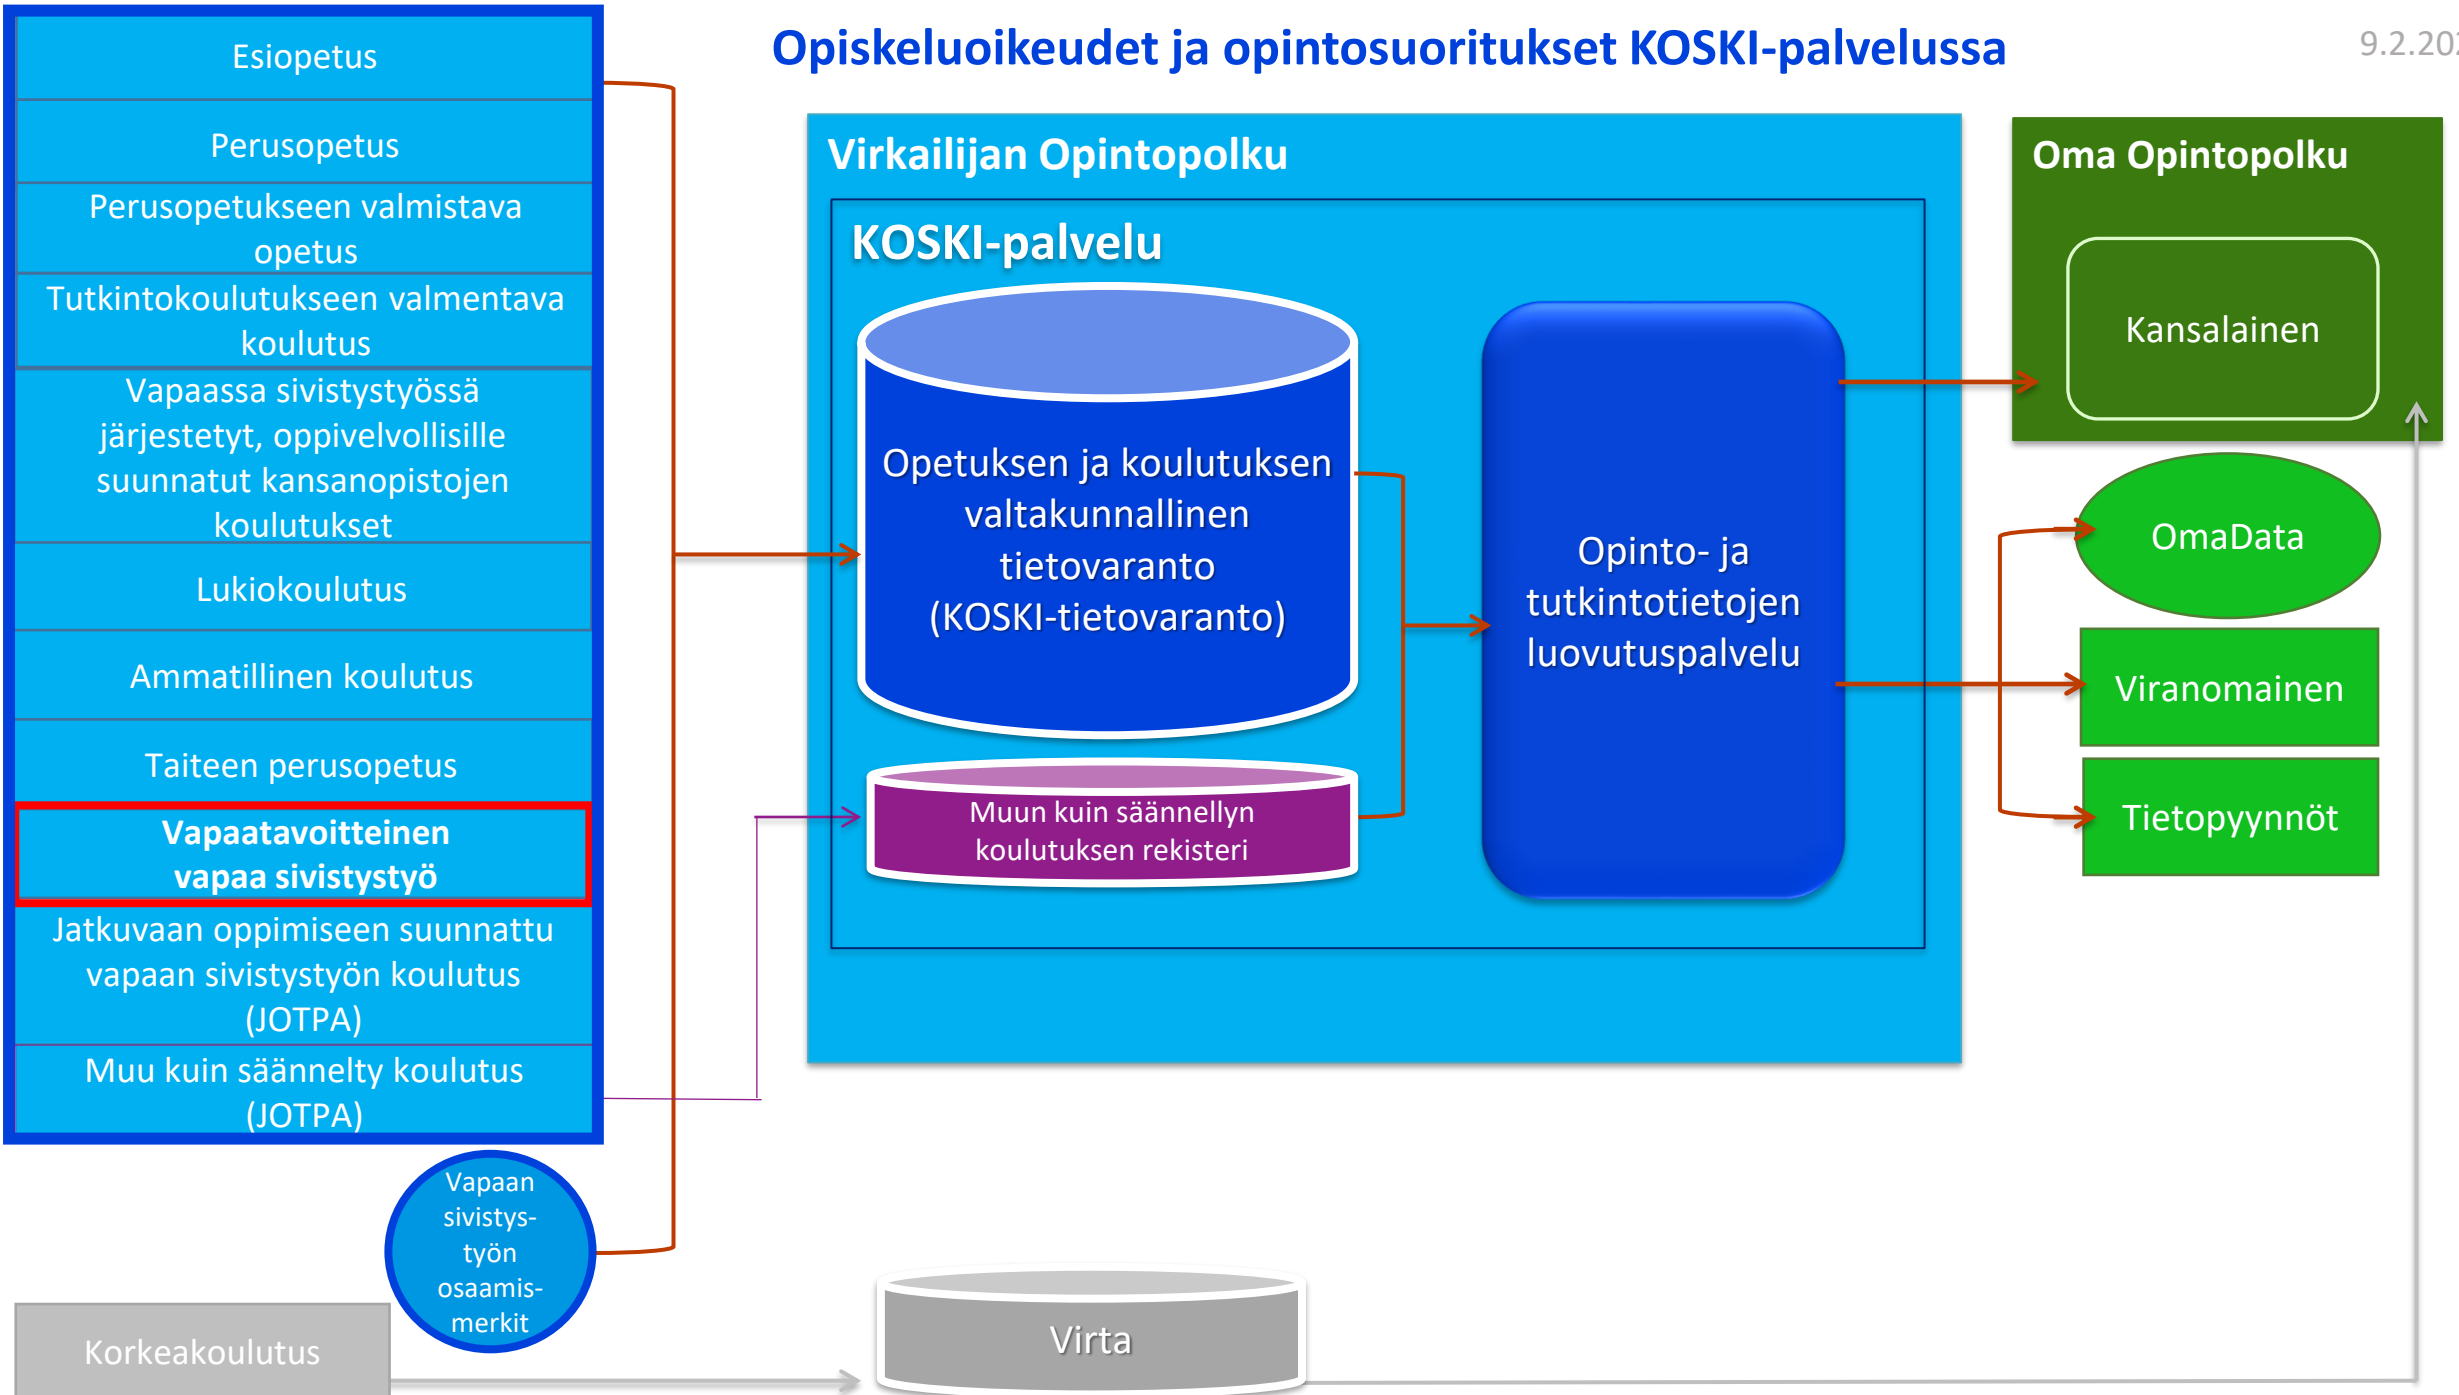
Esiopetus

Perusopetus

Perusopetukseen valmistava opetus

Tutkintokoulutukseen valmentava koulutus

Vapaassa sivistystyössä järjestetyt, oppivelvollisille suunnatut kansanopistojen koulutukset

Lukiokoulutus

Ammatillinen koulutus

Taiteen perusopetus

Vapaatavoitteinen vapaa sivistystyö

Jatkuvaan oppimiseen suunnattu vapaan sivistystyön koulutus (JOTPA)

Muu kuin säännelty koulutus (JOTPA)

Vapaan sivistys-työn osaamis-merkit

Korkeakoulutus

Opiskeluoikeudet ja opintosuoritukset KOSKI-palvelussa

9.2.20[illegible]

Virkailijan Opintopolku

KOSKI-palvelu

Opetuksen ja koulutuksen valtakunnallinen tietovaranto (KOSKI-tietovaranto)

Muun kuin säännellyn koulutuksen rekisteri

Opinto- ja tutkintotietojen luovutuspalvelu

Oma Opintopolku

Kansalainen

OmaData

Viranomainen

Tietopyynnöt

Virta